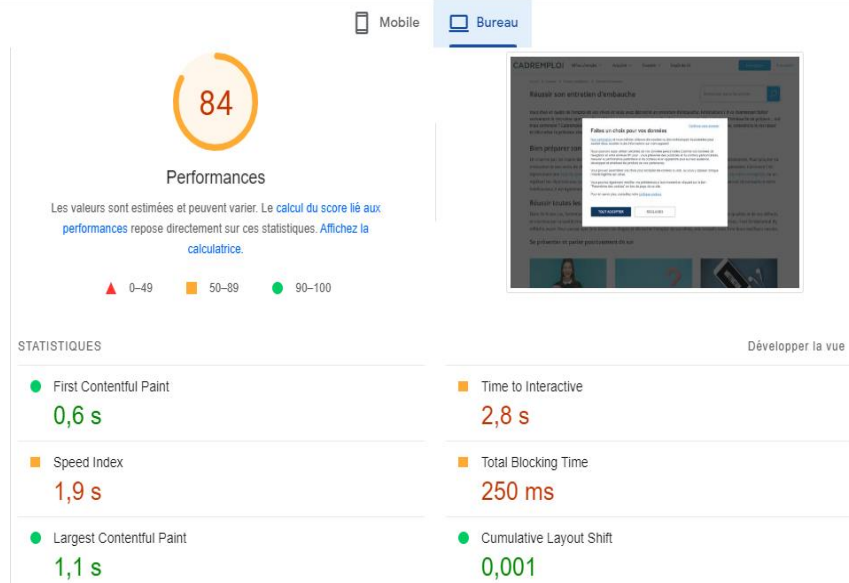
Mobile Bureau

84

Performances

Les valeurs sont estimées et peuvent varier. Le calcul du score lié aux performances repose directement sur ces statistiques. Affichez la calculatrice.

0–49 50–89 90–100

CADREMPLOI

Réussir son entretien d'embauche

Faites un choix pour vos données

Bien préparer

Réussir toutes les

Se présenter et parler positivement de soi

STATISTIQUES

Développer la vue

First Contentful Paint
0,6 s

Time to Interactive
2,8 s

Speed Index
1,9 s

Total Blocking Time
250 ms

Largest Contentful Paint
1,1 s

Cumulative Layout Shift
0,001